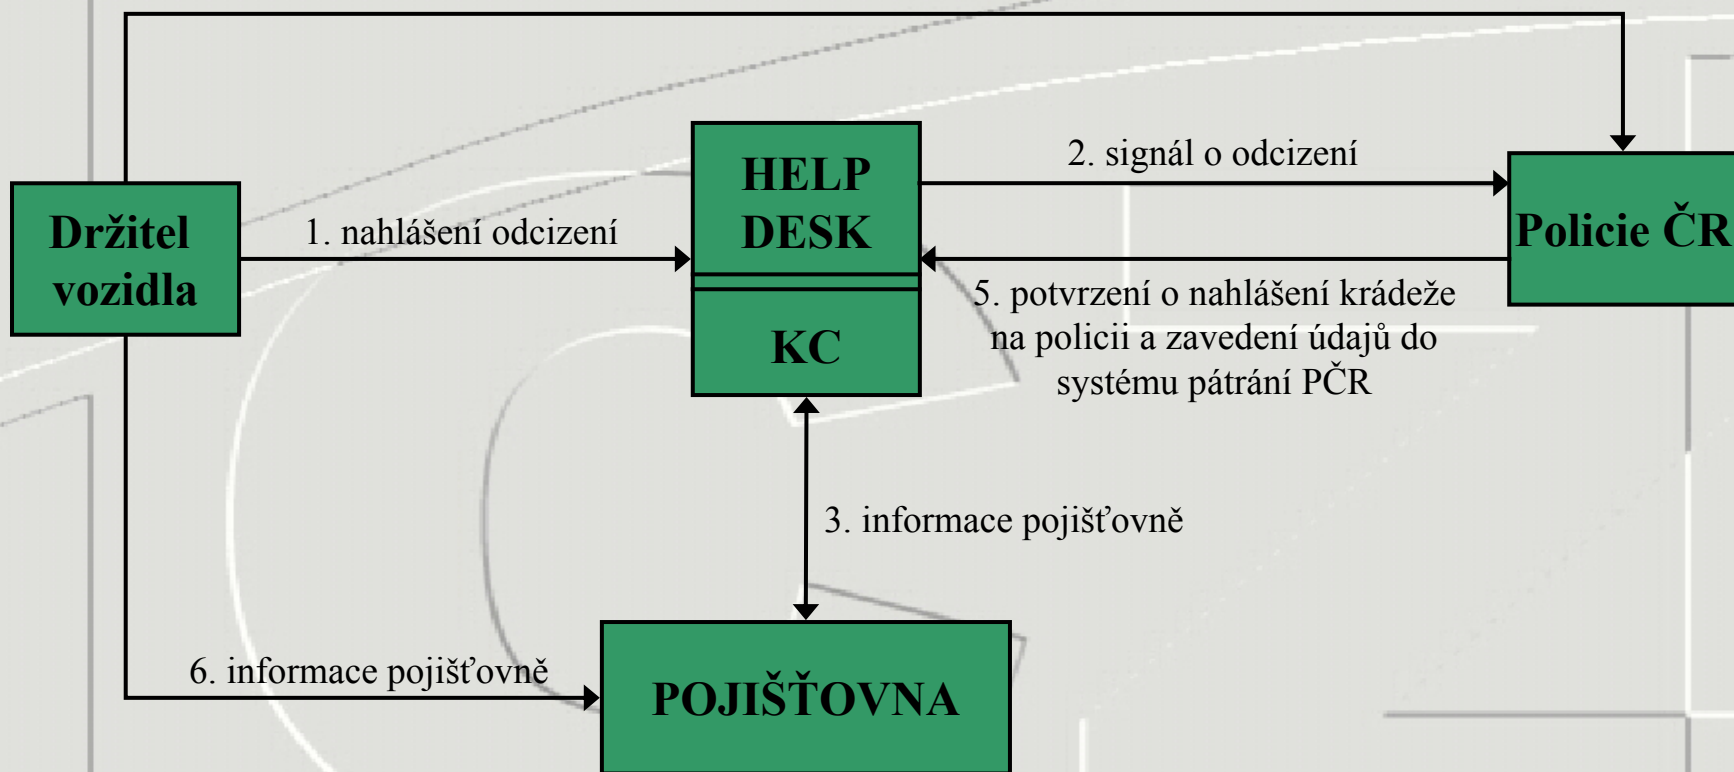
Držitel vozidla

1. nahlášení odcizení

HELP DESK

KC

2. signál o odcizení

Policie ČR

5. potvrzení o nahlášení krádeže na policii a zavedení údajů do systému pátrání PČR

3. informace pojišťovně

6. informace pojišťovně

POJIŠŤOVNA